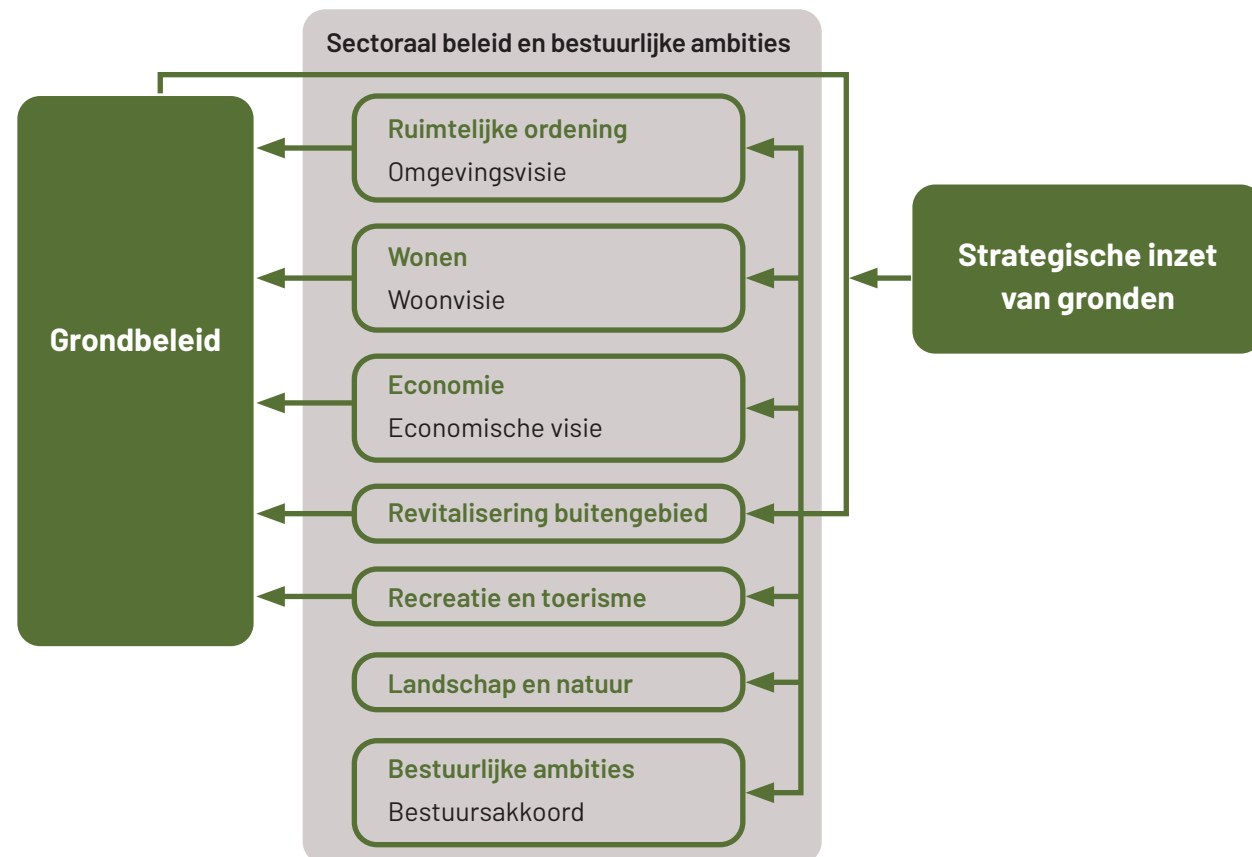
Sectoraal beleid en bestuurlijke ambities

Grondbeleid

Ruimtelijke ordening
Omgevingsvisie

Wonen
Woonvisie

Economie
Economische visie

Revitalisering buitengebied

Recreatie en toerisme

Landschap en natuur

Bestuurlijke ambities
Bestuursakkoord

Strategische inzet van gronden